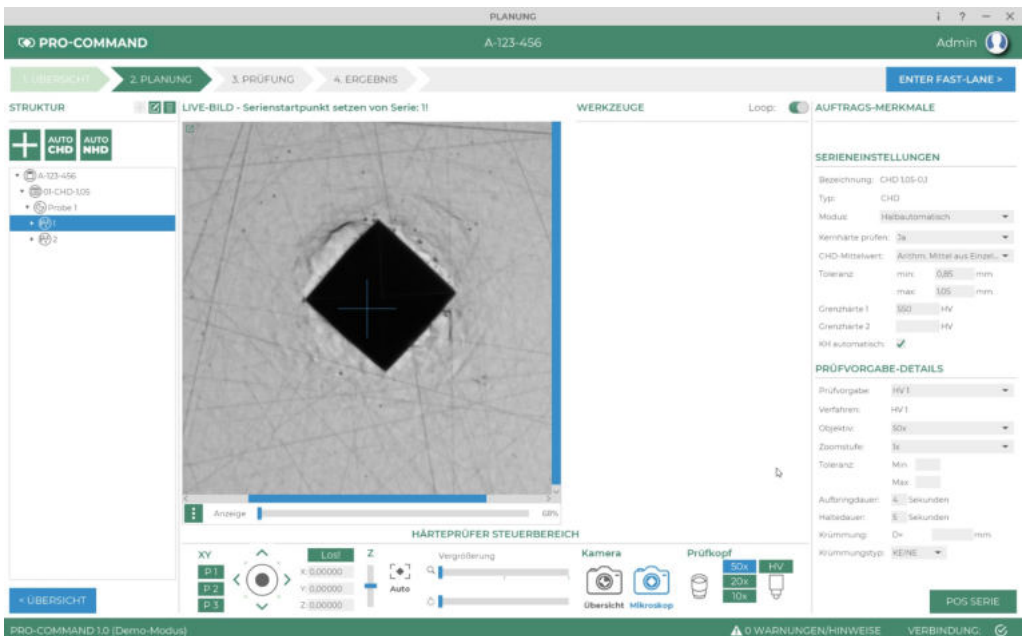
PLANUNG

i ? − ×

PRO-COMMAND

A-123-456

Admin

1. ÜBERSICHT

2. PLANUNG

3. PRÜFUNG

4. ERGEBNIS

ENTER FAST-LANE >

STRUKTUR

AUTO CHD

AUTO NHD

A-123-456

01-CHD-1,05

Probe 1

1

2

LIVE-BILD - Serienstartpunkt setzen von Serie: 1!

Anzeige

68%

WERKZEUGE

Loop:

AUFTRAGS-MERKMALE

SERIENEINSTELLUNGEN

Bezeichnung: CHD 1,05-0,1

Typ: CHD

Modus: Halbautomatisch

Kernhärte prüfen: Ja

CHD-Mittelwert: Arithm. Mittel aus Einzel...

Toleranz: min: 0,85 mm

max: 1,05 mm

Grenzhärte 1: 550 HV

Grenzhärte 2: HV

KH automatisch: ✓

PRÜFVORGABE-DETAILS

Prüfvorgabe: HV 1

Verfahren: HV 1

Objektiv: 50x

Zoomstufe: 1x

Toleranz: Min.

Max.

Aufbringdauer: 4 Sekunden

Haltedauer: 5 Sekunden

Krümmung: D= mm

Krümmungstyp: KEINE

HÄRTEPRÜFER STEUERBEREICH

XY

P 1

P 2

P 3

Los!

X: 0,00000

Y: 0,00000

Z: 0,00000

Z

Auto

Vergrößerung

Kamera

Übersicht

Mikroskop

Prüfkopf

50x

20x

10x

HV

< ÜBERSICHT

POS SERIE

PRO-COMMAND 1.0 (Demo-Modus)

0 WARNUNGEN/HINWEISE

VERBINDUNG: